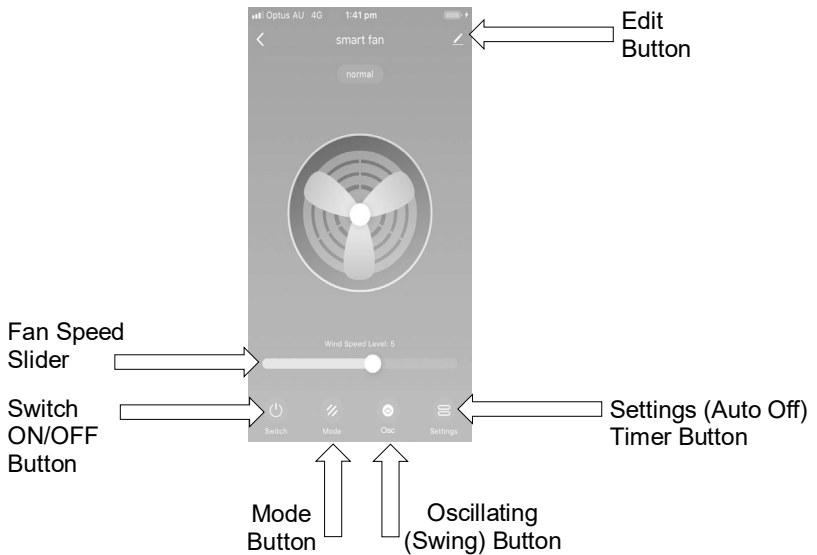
Optus AU 4G 1:41 pm

smart fan

normal

Edit Button

Wind Speed Level: 5

Fan Speed Slider

Switch ON/OFF Button

Switch

Mode

Osc

Settings

Settings (Auto Off) Timer Button

Mode Button

Oscillating (Swing) Button